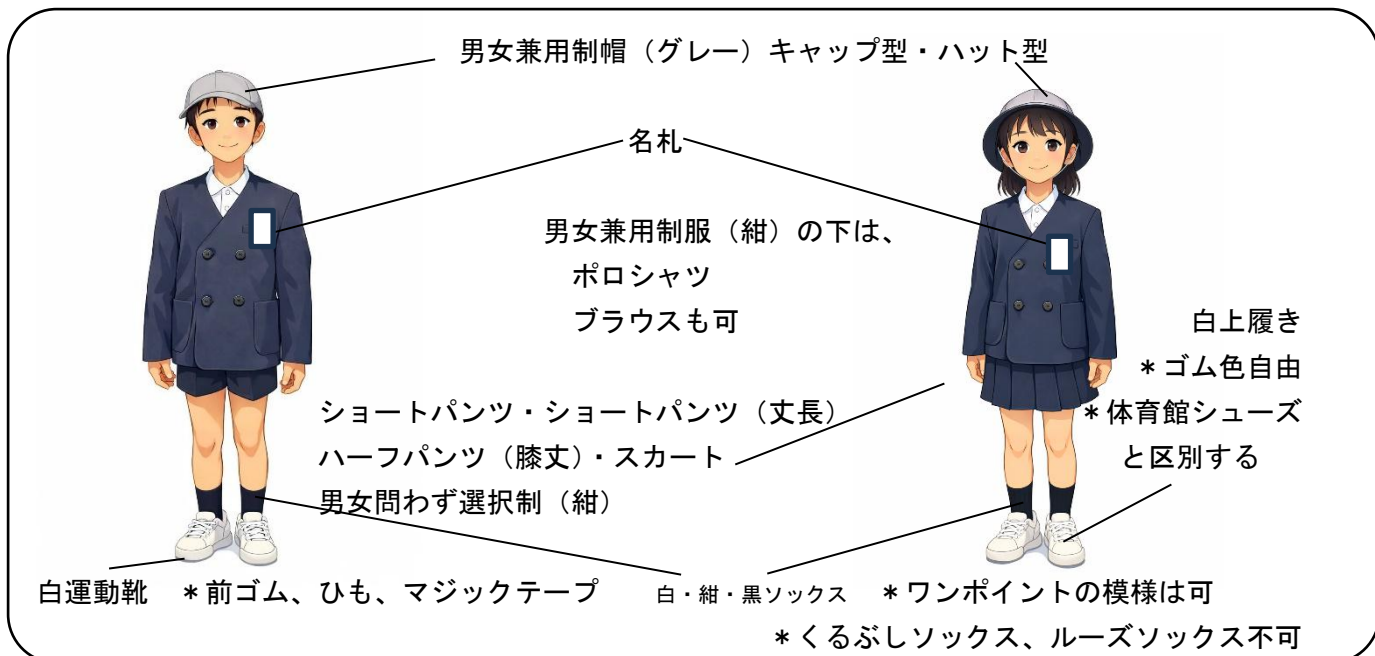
男女兼用制帽（グレー）キャップ型・ハット型

名札

男女兼用制服（紺）の下は、
ポロシャツ
ブラウスも可

白上履き
＊ゴム色自由
＊体育館シューズ
と区別する

ショートパンツ・ショートパンツ（丈長）
ハーフパンツ（膝丈）・スカート
男女問わず選択制（紺）

白運動靴　＊前ゴム、ひも、マジックテープ　白・紺・黒ソックス　＊ワンポイントの模様は可
＊くるぶしソックス、ルーズソックス不可